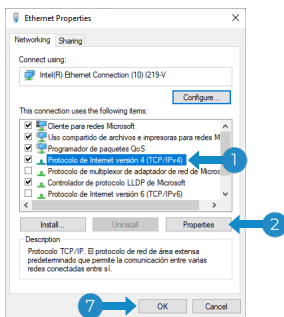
Ethernet Properties

Networking Sharing

Connect using:

Intel(R) Ethernet Connection (10) I219-V

Configure...

This connection uses the following items:

Cliente para redes Microsoft
Uso compartido de archivos e impresoras para redes M
Programador de paquetes QoS
Protocolo de Internet versión 4 (TCP/IPv4)
Protocolo de multiplexor de adaptador de red de Micros
Controlador de protocolo LLDP de Microsoft
Protocolo de Internet versión 6 (TCP/IPv6)

1

Install... Uninstall Properties

2

Description
Protocolo TCP/IP. El protocolo de red de área extensa predeterminado que permite la comunicación entre varias redes conectadas entre sí.

7

OK Cancel